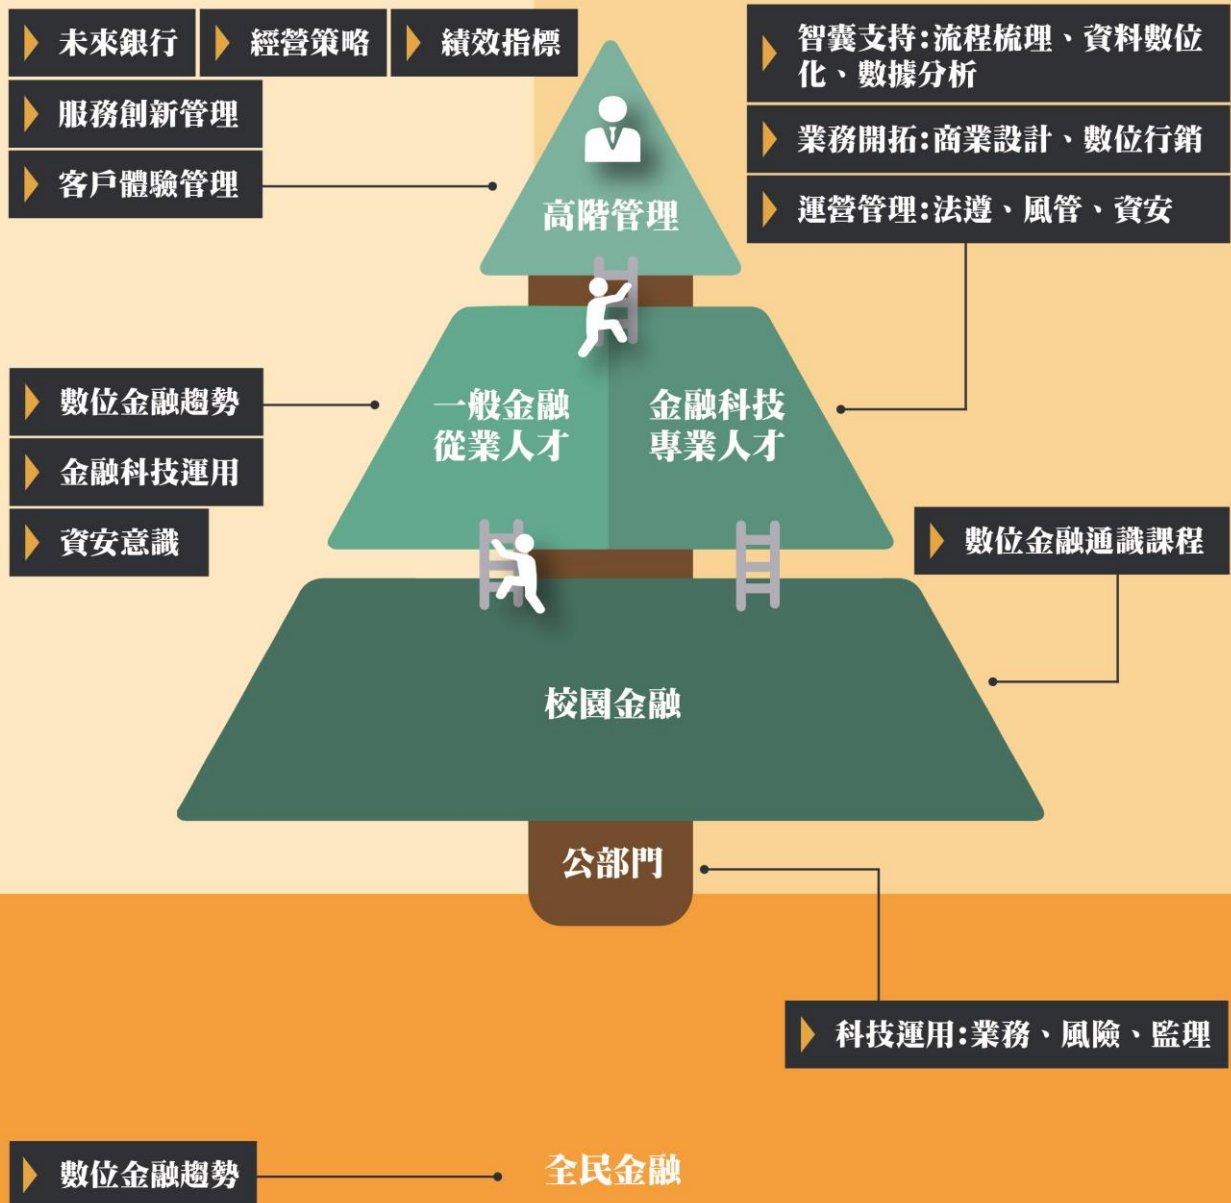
未來銀行
經營策略
績效指標
服務創新管理
客戶體驗管理

智囊支持:流程梳理、資料數位化、數據分析
業務開拓:商業設計、數位行銷
運營管理:法遵、風管、資安

高階管理

數位金融趨勢
金融科技運用
資安意識

一般金融從業人才
金融科技專業人才

數位金融通識課程

校園金融

公部門

科技運用:業務、風險、監理

數位金融趨勢

全民金融